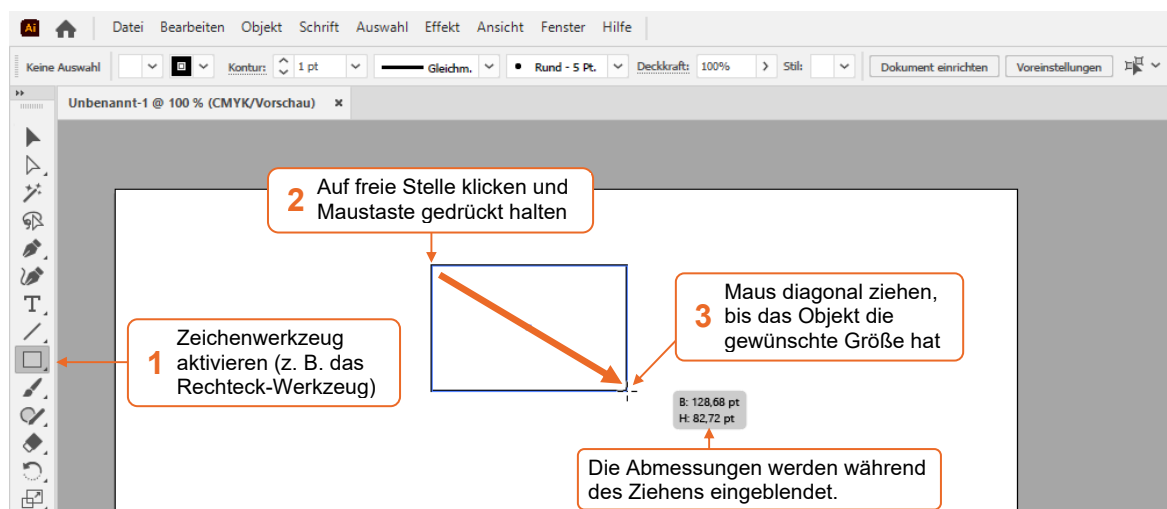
Ai

Datei Bearbeiten Objekt Schrift Auswahl Effekt Ansicht Fenster Hilfe

Keine Auswahl Kontur: 1 pt Gleichm. Rund - 5 Pt. Deckkraft: 100% Stil: Dokument einrichten Voreinstellungen

Unbenannt-1 @ 100 % (CMYK/Vorschau) ×

2 Auf freie Stelle klicken und Maustaste gedrückt halten

3 Maus diagonal ziehen, bis das Objekt die gewünschte Größe hat

1 Zeichenwerkzeug aktivieren (z. B. das Rechteck-Werkzeug)

B: 128,68 pt
H: 82,72 pt

Die Abmessungen werden während des Ziehens eingeblendet.